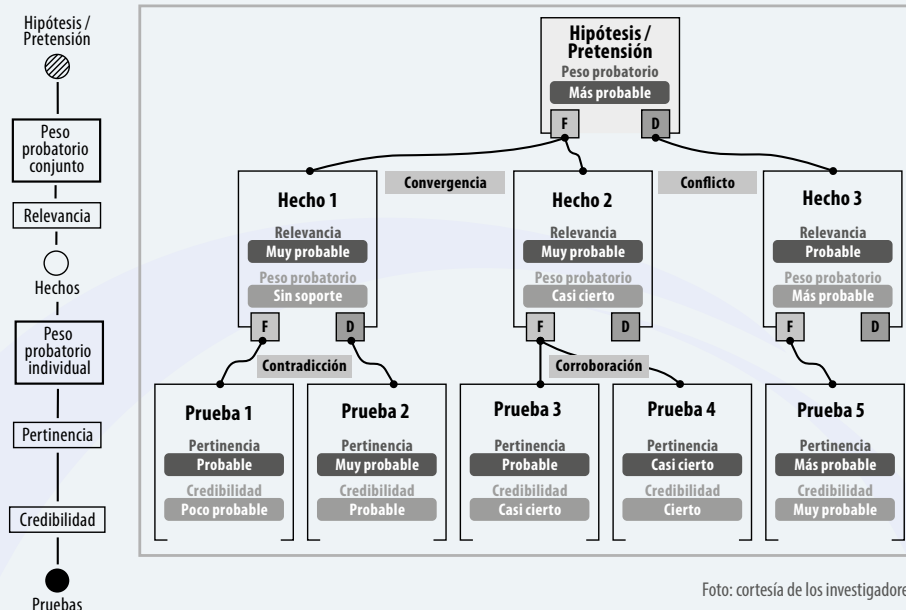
Hipótesis / Pretensión

Peso probatorio conjunto

Relevancia

Hechos

Peso probatorio individual

Pertinencia

Credibilidad

Pruebas

Hipótesis / Pretensión
Peso probatorio
Más probable
F
D

Convergencia
Conflicto

Hecho 1
Relevancia
Muy probable
Peso probatorio
Sin soporte
F
D

Hecho 2
Relevancia
Muy probable
Peso probatorio
Casi cierto
F
D

Hecho 3
Relevancia
Probable
Peso probatorio
Más probable
F
D

Contradicción
Corroboración

Prueba 1
Pertinencia
Probable
Credibilidad
Poco probable

Prueba 2
Pertinencia
Muy probable
Credibilidad
Probable

Prueba 3
Pertinencia
Probable
Credibilidad
Casi cierto

Prueba 4
Pertinencia
Casi cierto
Credibilidad
Cierto

Prueba 5
Pertinencia
Más probable
Credibilidad
Muy probable

Foto: cortesía de los investigadore